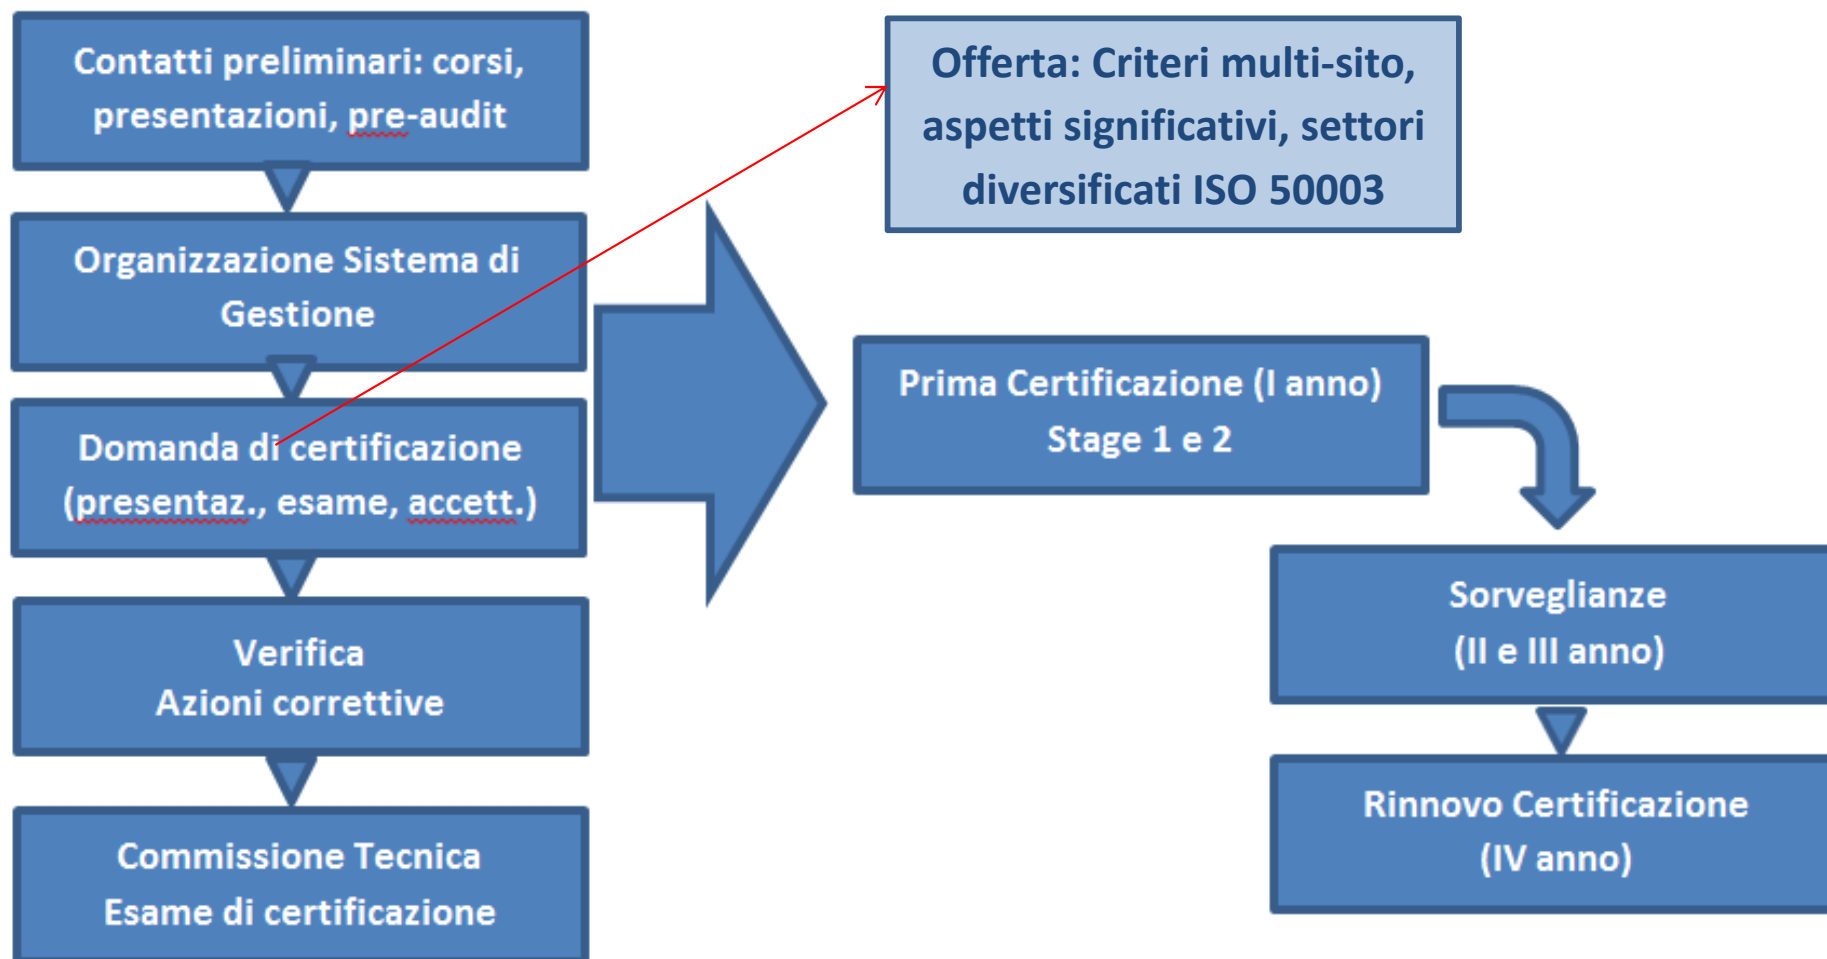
Contatti preliminari: corsi, presentazioni, pre-audit

Organizzazione Sistema di Gestione

Domanda di certificazione (presentaz., esame, accett.)

Verifica
Azioni correttive

Commissione Tecnica
Esame di certificazione

Offerta: Criteri multi-sito, aspetti significativi, settori diversificati ISO 50003

Prima Certificazione (I anno)
Stage 1 e 2

Sorveglianze
(II e III anno)

Rinnovo Certificazione
(IV anno)